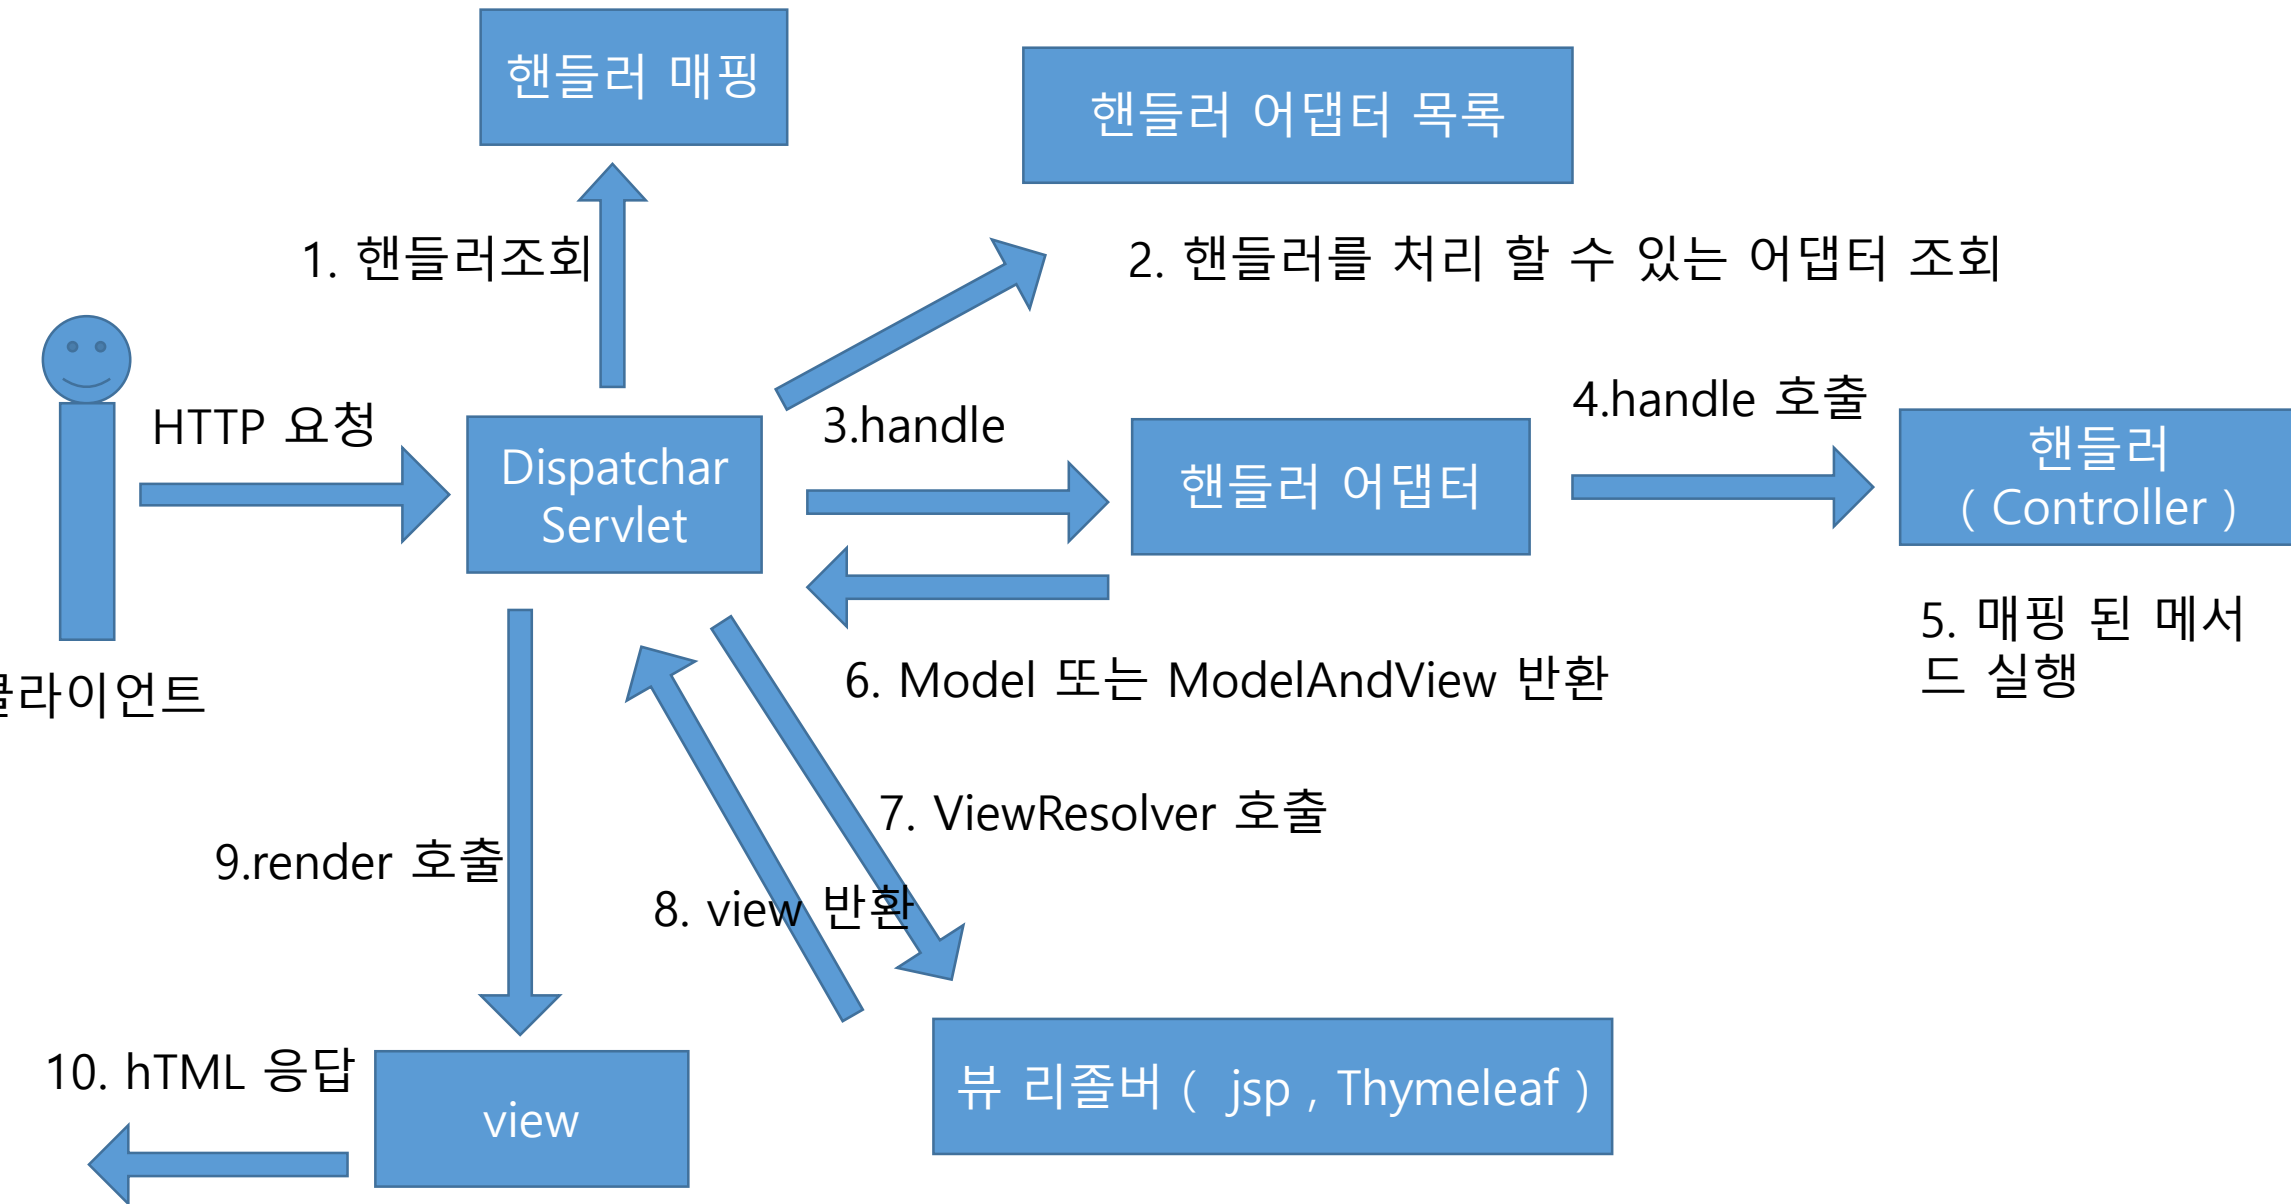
핸들러 매핑

핸들러 어댑터 목록

1. 핸들러조회

2. 핸들러를 처리 할 수 있는 어댑터 조회

HTTP 요청

Dispatchar Servlet

3.handle

핸들러 어댑터

4.handle 호출

핸들러 ( Controller )

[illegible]라이언트

5. 매핑 된 메서드 실행

6. Model 또는 ModelAndView 반환

7. ViewResolver 호출

9.render 호출

8. view 반환

10. hTML 응답

view

뷰 리졸버 ( jsp , Thymeleaf )